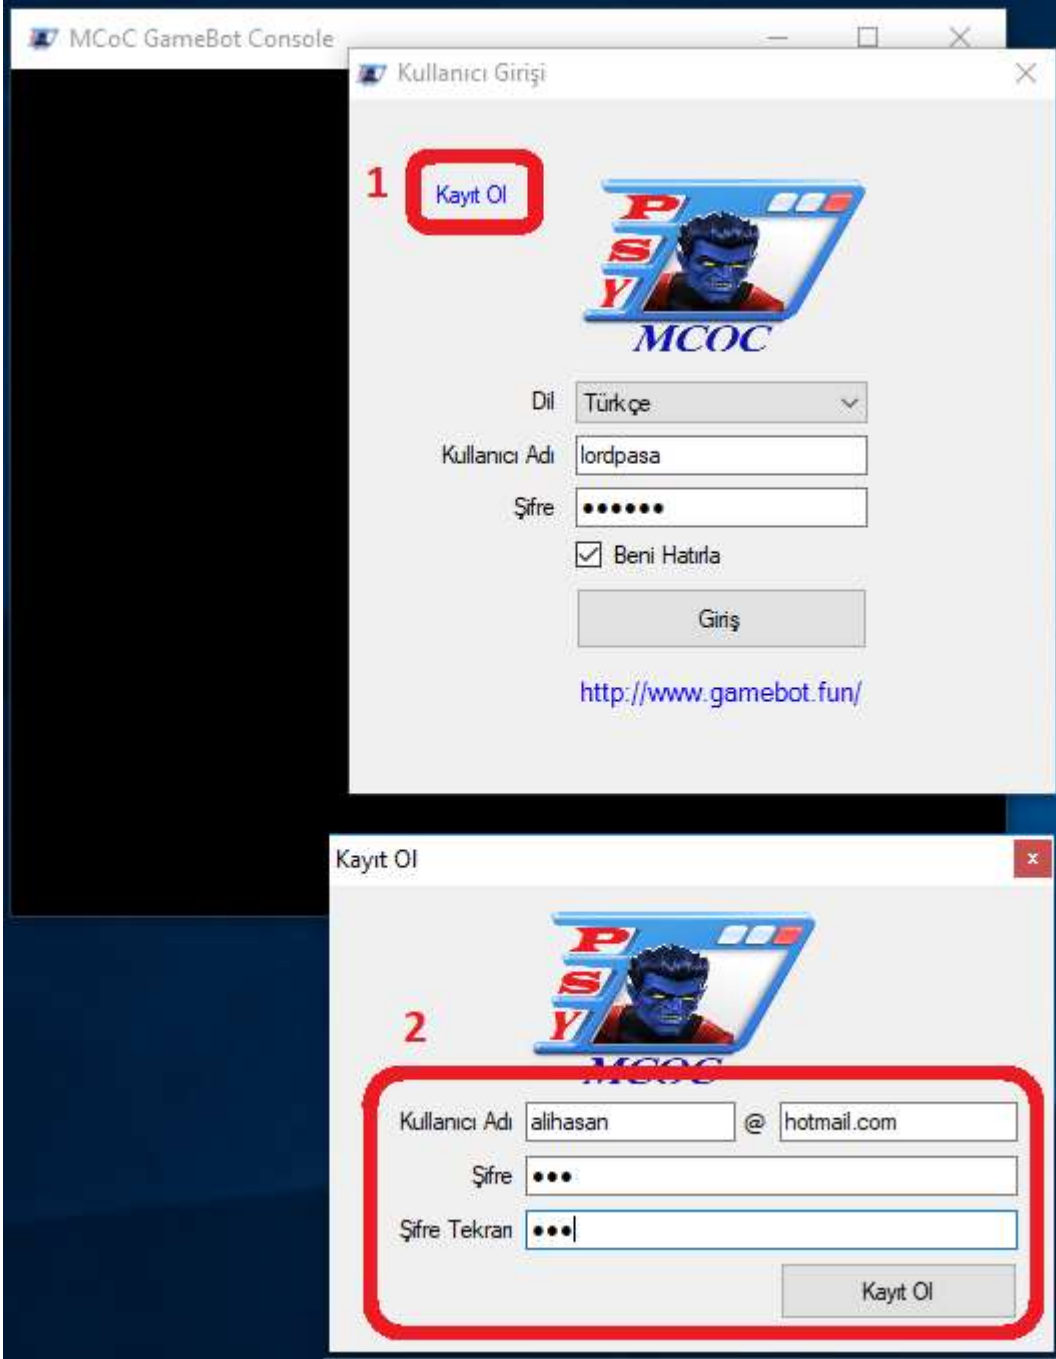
MCoC GameBot Console

Kullanıcı Girişi

1

Kayıt Ol

P
S
Y
MCOC

Dil Türkçe

Kullanıcı Adı lordpasa

Şifre ••••••

Beni Hatırla

Giriş

http://www.gamebot.fun/

Kayıt Ol

x

P
S
Y
MCOC

2

Kullanıcı Adı alihasan @ hotmail.com

Şifre •••

Şifre Tekrarı •••

Kayıt Ol